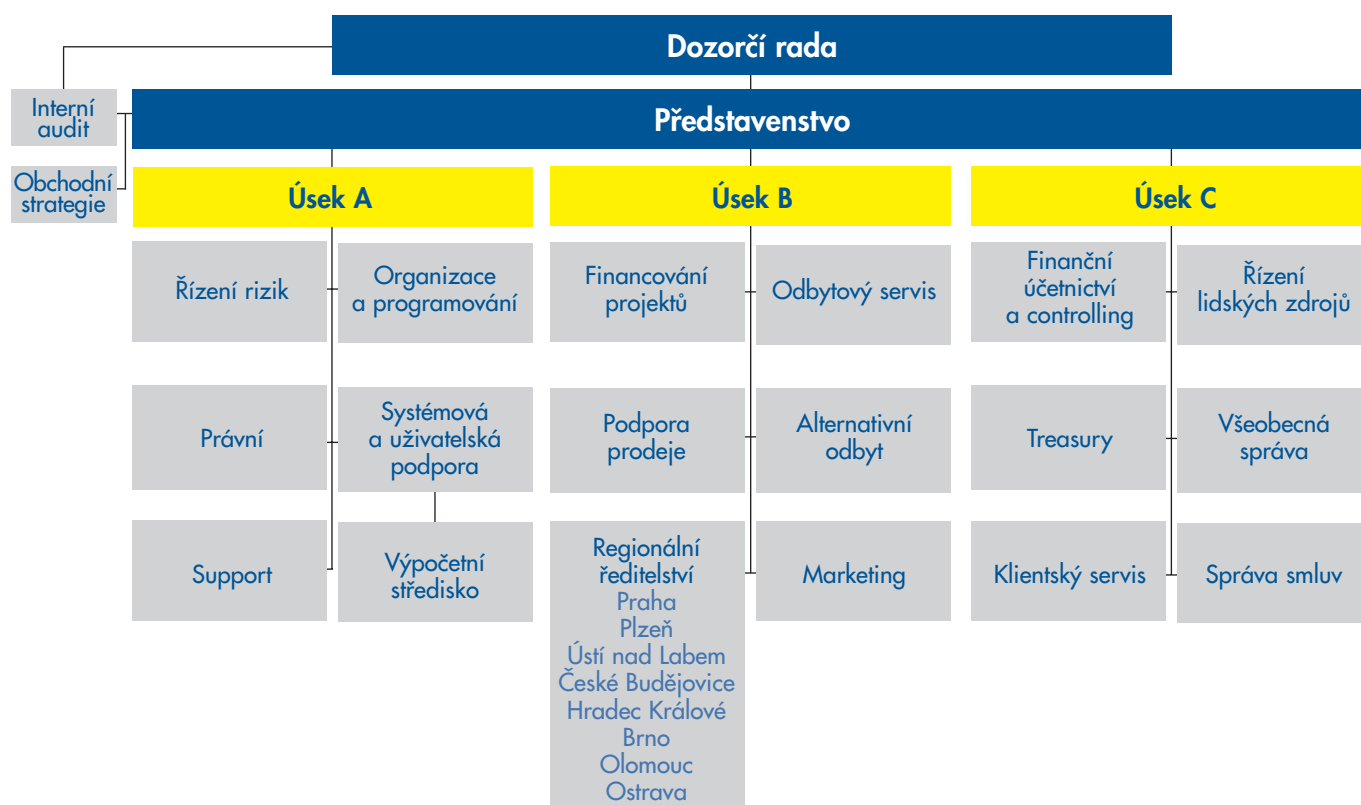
Dozorčí rada

Interní audit

Představenstvo

Obchodní strategie

Úsek A

Úsek B

Úsek C

Řízení rizik

Organizace a programování

Financování projektů

Odbytový servis

Finanční účetnictví a controlling

Řízení lidských zdrojů

Právní

Systémová a uživatelská podpora

Podpora prodeje

Alternativní odbyt

Treasury

Všeobecná správa

Support

Výpočetní středisko

Regionální ředitelství
Praha
Plzeň
Ústí nad Labem
České Budějovice
Hradec Králové
Brno
Olomouc
Ostrava

Marketing

Klientský servis

Správa smluv